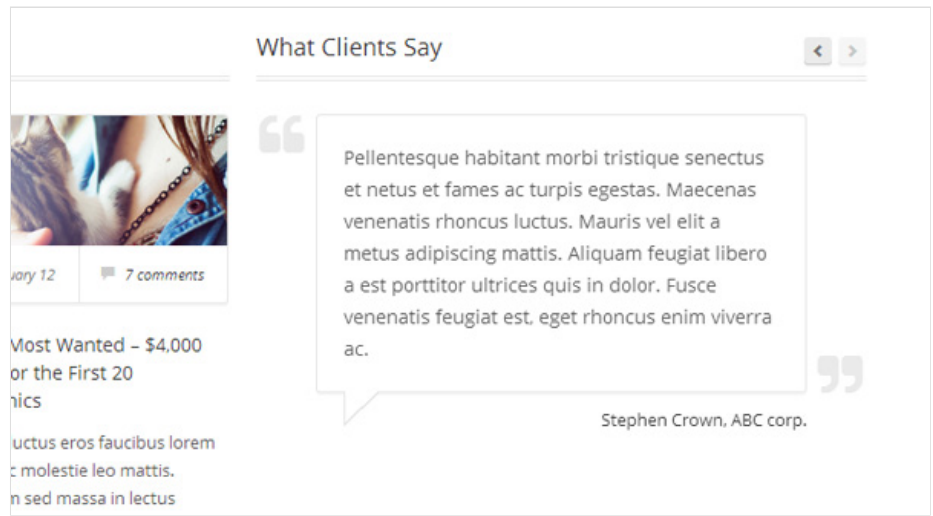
uary 12

7 comments

Most Wanted – $4,000 or the First 20 nics

uctus eros faucibus lorem c molestie leo mattis. n sed massa in lectus

What Clients Say

Pellentesque habitant morbi tristique senectus et netus et fames ac turpis egestas. Maecenas venenatis rhoncus luctus. Mauris vel elit a metus adipiscing mattis. Aliquam feugiat libero a est porttitor ultrices quis in dolor. Fusce venenatis feugiat est, eget rhoncus enim viverra ac.

Stephen Crown, ABC corp.